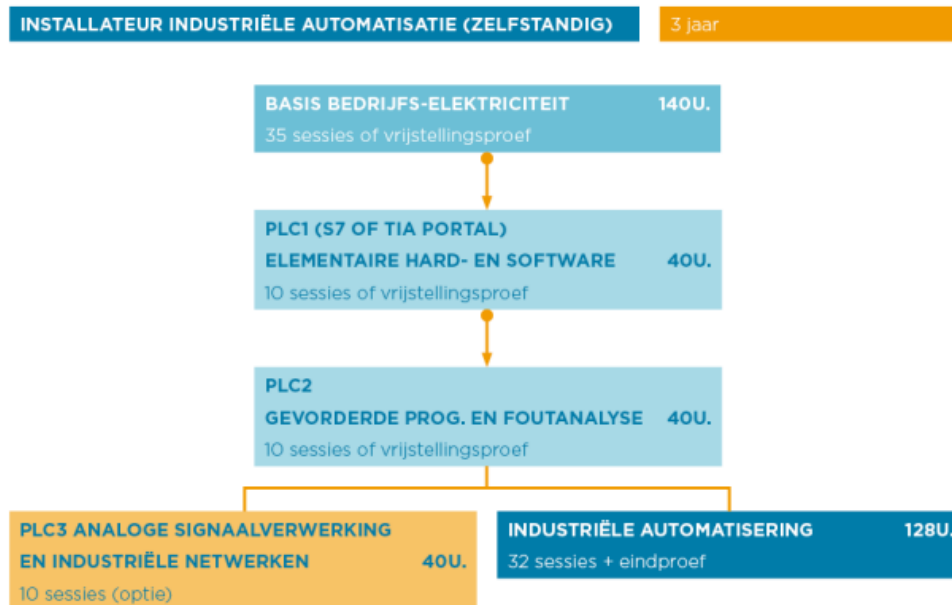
INSTALLATEUR INDUSTRIËLE AUTOMATISATIE (ZELFSTANDIG)

3 jaar

BASIS BEDRIJFS-ELEKTRICITEIT 140U.
35 sessies of vrijstellingsproef

PLC1 (S7 OF TIA PORTAL)
ELEMENTAIRE HARD- EN SOFTWARE 40U.
10 sessies of vrijstellingsproef

PLC2
GEVORDERDE PROG. EN FOUTANALYSE 40U.
10 sessies of vrijstellingsproef

PLC3 ANALOGE SIGNAALVERWERKING EN INDUSTRIËLE NETWERKEN 40U.
10 sessies (optie)

INDUSTRIËLE AUTOMATISERING 128U.
32 sessies + eindproef